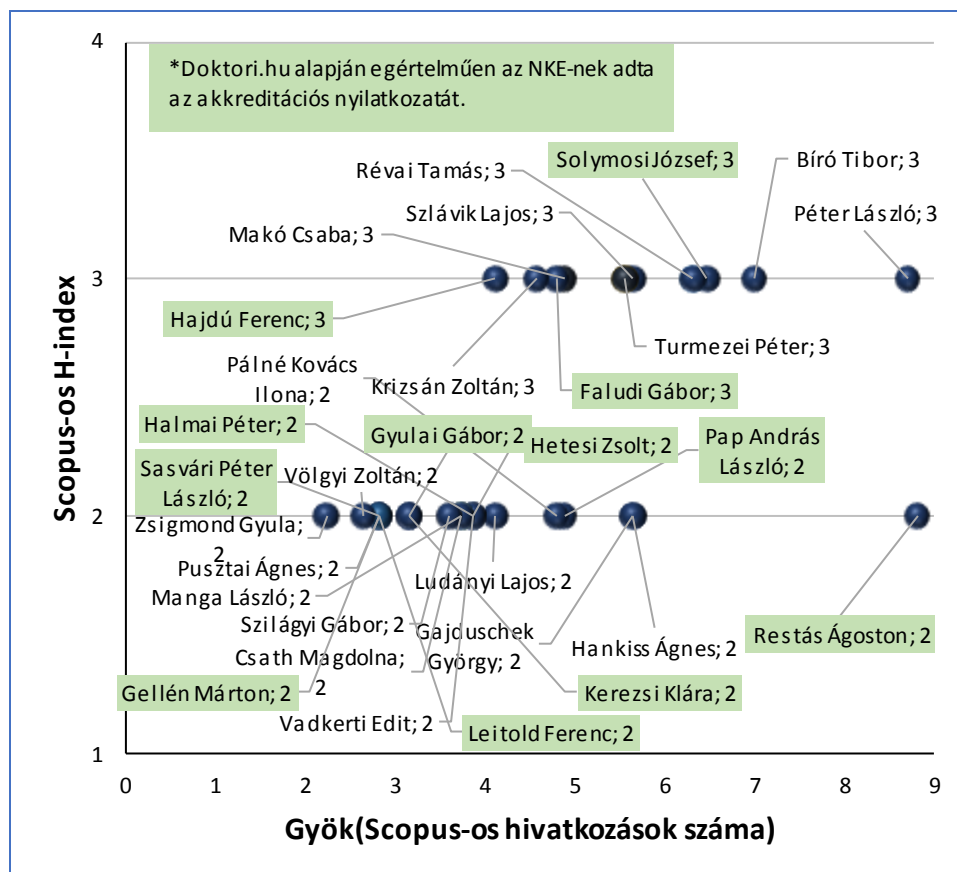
*Doktori.hu alapján egértelműen az NKE-nek adta az akkreditációs nyilatkozatát.

Révai Tamás; 3
Solymosi József; 3
Bíró Tibor; 3
Szlávik Lajos; 3
Péter László; 3
Makó Csaba; 3
Hajdú Ferenc; 3
Turmezei Péter; 3
Pálné Kovács Ilona; 2
Krizsán Zoltán; 3
Faludi Gábor; 3
Halmai Péter; 2
Gyulai Gábor; 2
Hetesi Zsolt; 2
Pap András László; 2
Sasvári Péter László; 2
Völgyi Zoltán; 2
Zsigmond Gyula; 2
Pusztai Ágnes; 2
Ludányi Lajos; 2
Manga László; 2
Szilágyi Gábor; 2
Gajduschek György; 2
Hankiss Ágnes; 2
Restás Ágoston; 2
Csath Magdolna; 2
Gellén Márton; 2
Kerezsi Klára; 2
Vadkerti Edit; 2
Leitold Ferenc; 2

4
3
2
1
0 1 2 3 4 5 6 7 8 9

Scopus-os H-index

Gyök(Scopus-os hivatkozások száma)